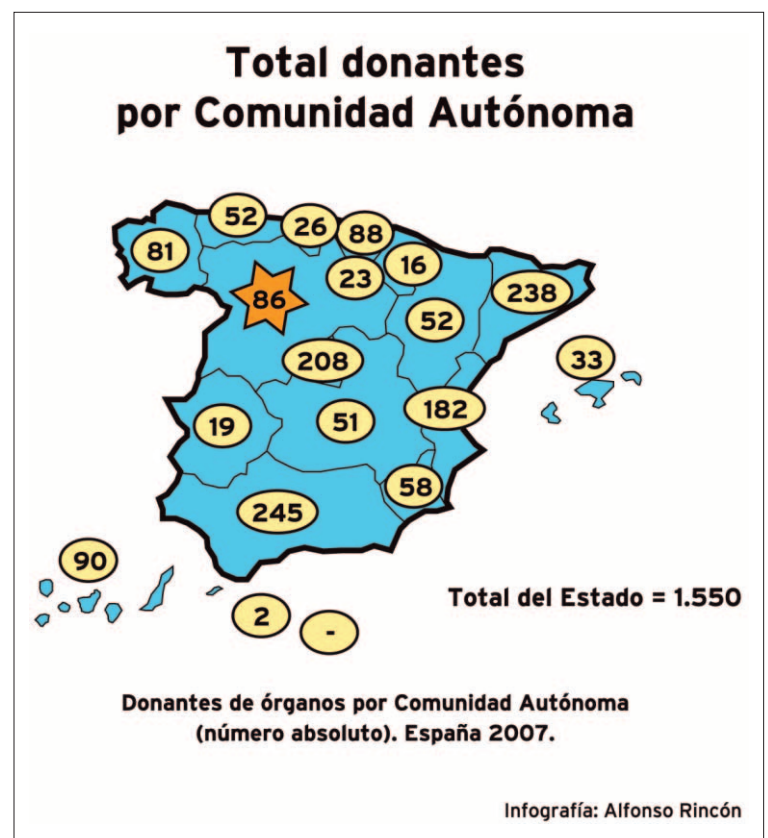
Total donantes
por Comunidad Autónoma

52
26
88
81
23
16
86
238
52
33
208
19
51
182
58
245
90
2
-

Total del Estado = 1.550

Donantes de órganos por Comunidad Autónoma (número absoluto). España 2007.

Infografía: Alfonso Rincón